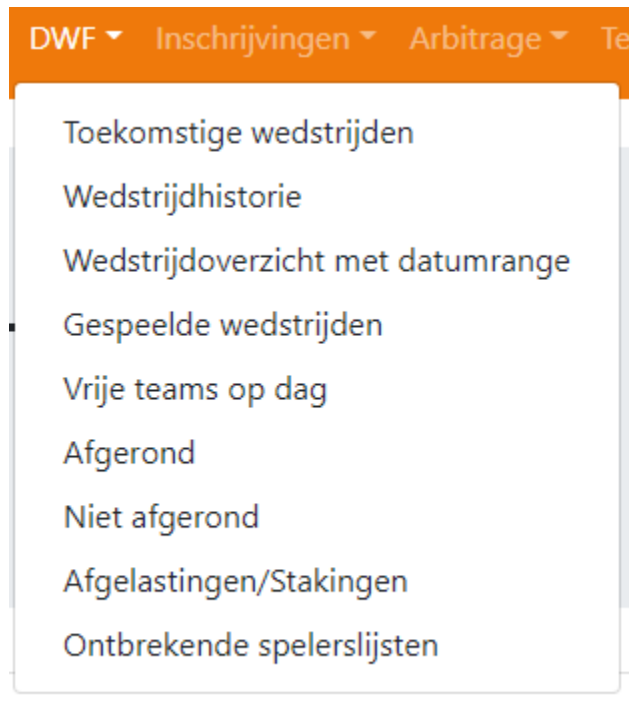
DWF Inschrijvingen Arbitrage Te

Toekomstige wedstrijden
Wedstrijdhistorie
Wedstrijdoverzicht met datumrange
Gespeelde wedstrijden
Vrije teams op dag
Afgerond
Niet afgerond
Afgelastingen/Stakingen
Ontbrekende spelerslijsten